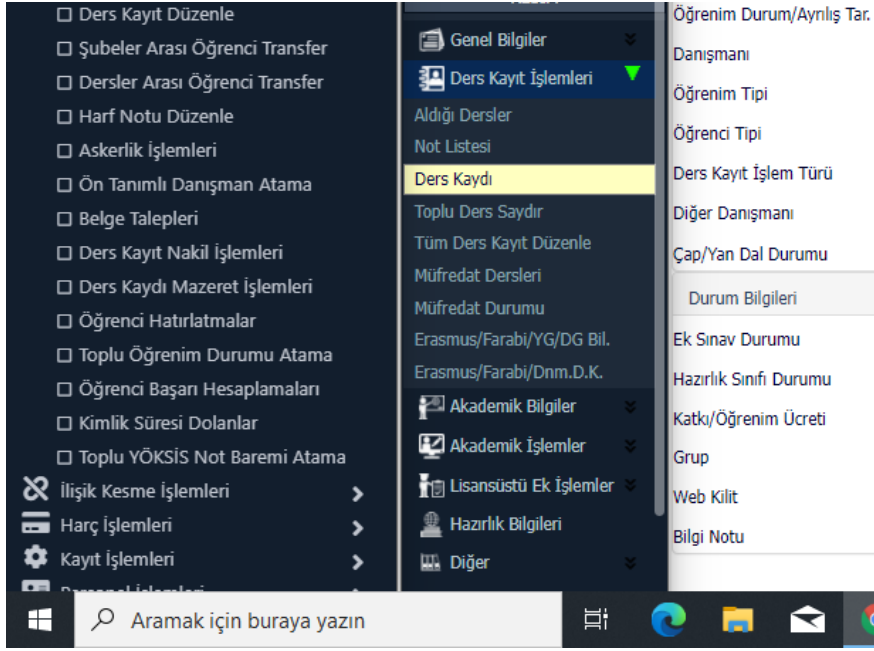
☐ Ders Kayıt Düzenle
☐ Şubeler Arası Öğrenci Transfer
☐ Dersler Arası Öğrenci Transfer
☐ Harf Notu Düzenle
☐ Askerlik İşlemleri
☐ Ön Tanımlı Danışman Atama
☐ Belge Talepleri
☐ Ders Kayıt Nakil İşlemleri
☐ Ders Kaydı Mazeret İşlemleri
☐ Öğrenci Hatırlatmalar
☐ Toplu Öğrenim Durumu Atama
☐ Öğrenci Başarı Hesaplamaları
☐ Kimlik Süresi Dolanlar
☐ Toplu YÖKSİS Not Baremi Atama
İlişik Kesme İşlemleri
Harç İşlemleri
Kayıt İşlemleri
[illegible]

Genel Bilgiler
Ders Kayıt İşlemleri
Aldığı Dersler
Not Listesi
Ders Kaydı
Toplu Ders Saydır
Tüm Ders Kayıt Düzenle
Müfredat Dersleri
Müfredat Durumu
Erasmus/Farabi/YG/DG Bil.
Erasmus/Farabi/Dnm.D.K.
Akademik Bilgiler
Akademik İşlemler
Lisansüstü Ek İşlemler
Hazırlık Bilgileri
Diğer

Öğrenim Durum/Ayrılış Tar.
Danışmanı
Öğrenim Tipi
Öğrenci Tipi
Ders Kayıt İşlem Türü
Diğer Danışmanı
Çap/Yan Dal Durumu
Durum Bilgileri
Ek Sınav Durumu
Hazırlık Sınıfı Durumu
Katkı/Öğrenim Ücreti
Grup
Web Kilit
Bilgi Notu

Aramak için buraya yazın